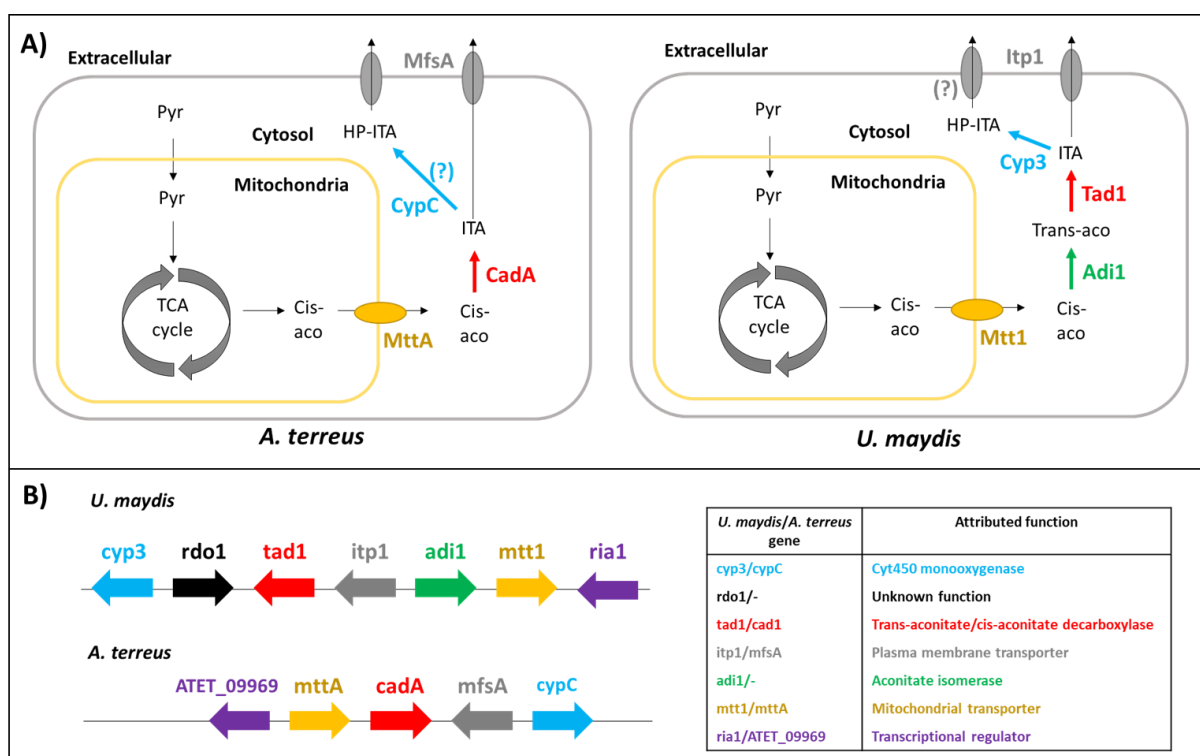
A)

Extracellular

MfsA

Pyr

Cytosol

HP-ITA

(?)

Mitochondria

Pyr

CypC

ITA

CadA

TCA cycle

Cis-aco

MttA

Cis-aco

A. terreus

Extracellular

Itp1

(?)

Pyr

Cytosol

HP-ITA

Cyp3

ITA

Mitochondria

Tad1

Pyr

Trans-aco

Adi1

TCA cycle

Cis-aco

Mtt1

Cis-aco

U. maydis

B)

U. maydis

cyp3 rdo1 tad1 itp1 adi1 mtt1 ria1

A. terreus

ATET_09969 mttA cadA mfsA cypC

| U. maydis/A. terreus gene | Attributed function |
|---|---|
| cyp3/cypC | Cyt450 monooxygenase |
| rdo1/- | Unknown function |
| tad1/cad1 | Trans-aconitate/cis-aconitate decarboxylase |
| itp1/mfsA | Plasma membrane transporter |
| adi1/- | Aconitate isomerase |
| mtt1/mttA | Mitochondrial transporter |
| ria1/ATET_09969 | Transcriptional regulator |